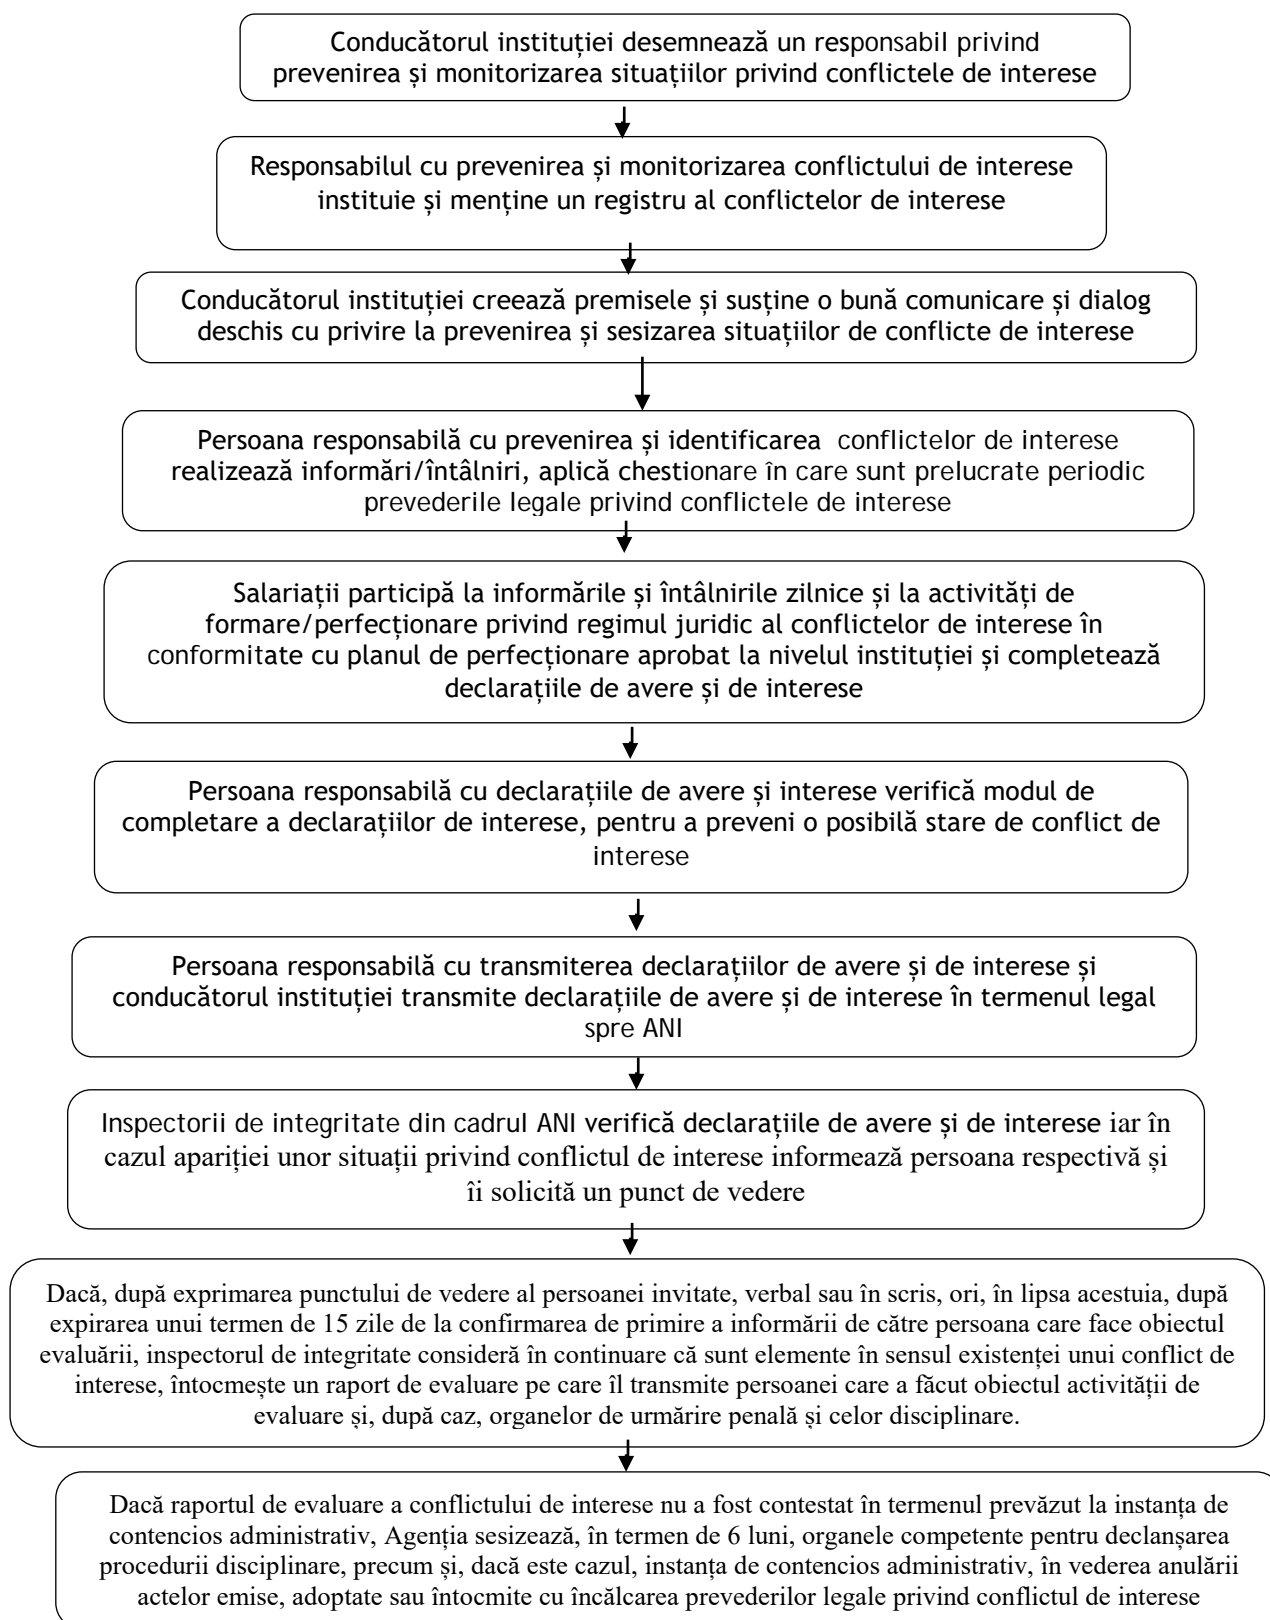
Conducătorul instituției desemnează un responsabil privind prevenirea și monitorizarea situațiilor privind conflictele de interese

Responsabilul cu prevenirea și monitorizarea conflictului de interese instituie și menține un registru al conflictelor de interese

Conducătorul instituției creează premisele și susține o bună comunicare și dialog deschis cu privire la prevenirea și sesizarea situațiilor de conflicte de interese

Persoana responsabilă cu prevenirea și identificarea conflictelor de interese realizează informări/întâlniri, aplică chestionare în care sunt prelucrate periodic prevederile legale privind conflictele de interese

Salariații participă la informările și întâlnirile zilnice și la activități de formare/perfecționare privind regimul juridic al conflictelor de interese în conformitate cu planul de perfecționare aprobat la nivelul instituției și completează declarațiile de avere și de interese

Persoana responsabilă cu declarațiile de avere și interese verifică modul de completare a declarațiilor de interese, pentru a preveni o posibilă stare de conflict de interese

Persoana responsabilă cu transmiterea declarațiilor de avere și de interese și conducătorul instituției transmite declarațiile de avere și de interese în termenul legal spre ANI

Inspectorii de integritate din cadrul ANI verifică declarațiile de avere și de interese iar în cazul apariției unor situații privind conflictul de interese informează persoana respectivă și îi solicită un punct de vedere

Dacă, după exprimarea punctului de vedere al persoanei invitate, verbal sau în scris, ori, în lipsa acestuia, după expirarea unui termen de 15 zile de la confirmarea de primire a informării de către persoana care face obiectul evaluării, inspectorul de integritate consideră în continuare că sunt elemente în sensul existenței unui conflict de interese, întocmește un raport de evaluare pe care îl transmite persoanei care a făcut obiectul activității de evaluare și, după caz, organelor de urmărire penală și celor disciplinare.

Dacă raportul de evaluare a conflictului de interese nu a fost contestat în termenul prevăzut la instanța de contencios administrativ, Agenția sesizează, în termen de 6 luni, organele competente pentru declanșarea procedurii disciplinare, precum și, dacă este cazul, instanța de contencios administrativ, în vederea anulării actelor emise, adoptate sau întocmite cu încălcarea prevederilor legale privind conflictul de interese